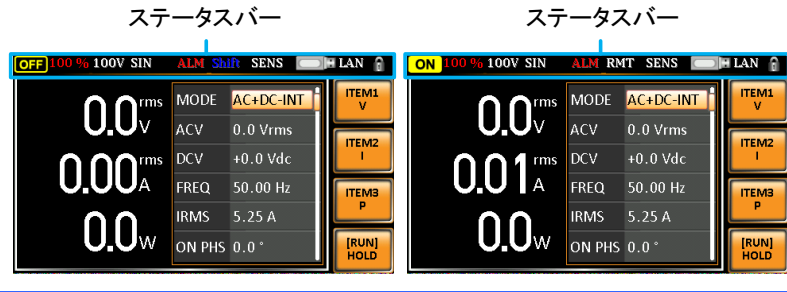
ステータスバー

OFF 100 % 100V SIN ALM Shift SENS LAN

0.0 rms V
0.00 rms A
0.0 W

MODE AC+DC-INT
ACV 0.0 Vrms
DCV +0.0 Vdc
FREQ 50.00 Hz
IRMS 5.25 A
ON PHS 0.0 °

ITEM1 V
ITEM2 I
ITEM3 P
[RUN] HOLD

ステータスバー

ON 100 % 100V SIN ALM RMT SENS LAN

0.0 rms V
0.01 rms A
0.0 W

MODE AC+DC-INT
ACV 0.0 Vrms
DCV +0.0 Vdc
FREQ 50.00 Hz
IRMS 5.25 A
ON PHS 0.0 °

ITEM1 V
ITEM2 I
ITEM3 P
[RUN] HOLD